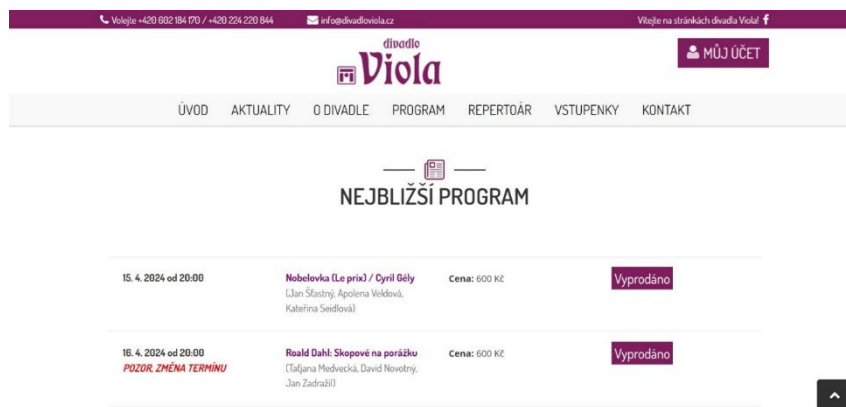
Volejte +420 602 184 170 / +420 224 220 844
info@divadloviola.cz
Vítejte na stránkách divadla Viola!

divadlo Viola

MŮJ ÚČET

ÚVOD AKTUALITY O DIVADLE PROGRAM REPERTOÁR VSTUPENKY KONTAKT

NEJBLIŽŠÍ PROGRAM

| | | | |
|---|---|---|---|
| 15. 4. 2024 od 20:00 | Nobelovka (Le prix) / Cyril Gély (Jan Šťastný, Apolena Veldová, Kateřina Seidlová) | Cena: 600 Kč | Vyprodáno |
| 16. 4. 2024 od 20:00 POZOR, ZMĚNA TERMÍNU | Roald Dahl: Skopové na porážku (Taťjana Medvecká, David Novotný, Jan Zadražil) | Cena: 600 Kč | Vyprodáno |